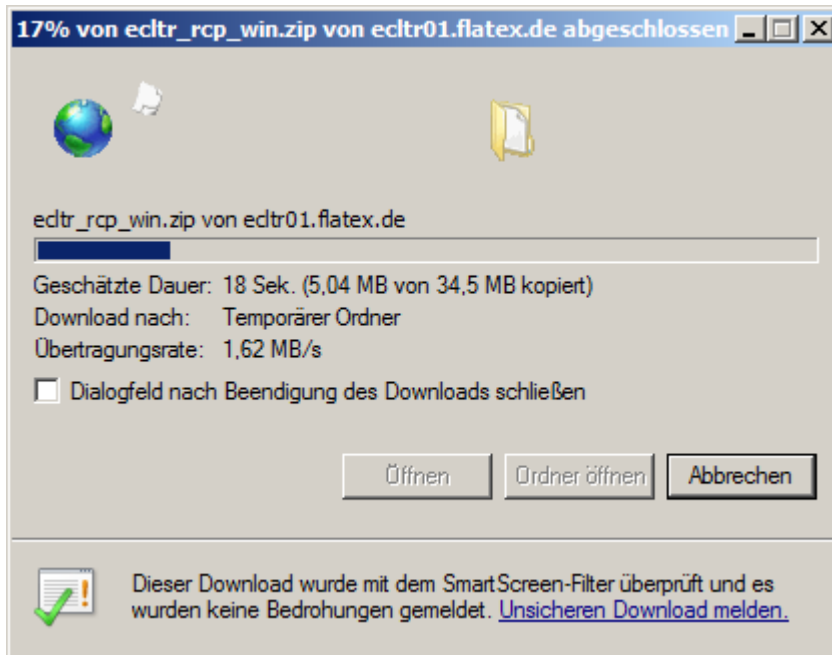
17% von ecltr_rcp_win.zip von ecltr01.flatex.de abgeschlossen

ecltr_rcp_win.zip von ecltr01.flatex.de

Geschätzte Dauer: 18 Sek. (5,04 MB von 34,5 MB kopiert)
Download nach: Temporärer Ordner
Übertragungsrate: 1,62 MB/s

Dialogfeld nach Beendigung des Downloads schließen

Öffnen
Ordner öffnen
Abbrechen

Dieser Download wurde mit dem SmartScreen-Filter überprüft und es wurden keine Bedrohungen gemeldet. Unsicheren Download melden.